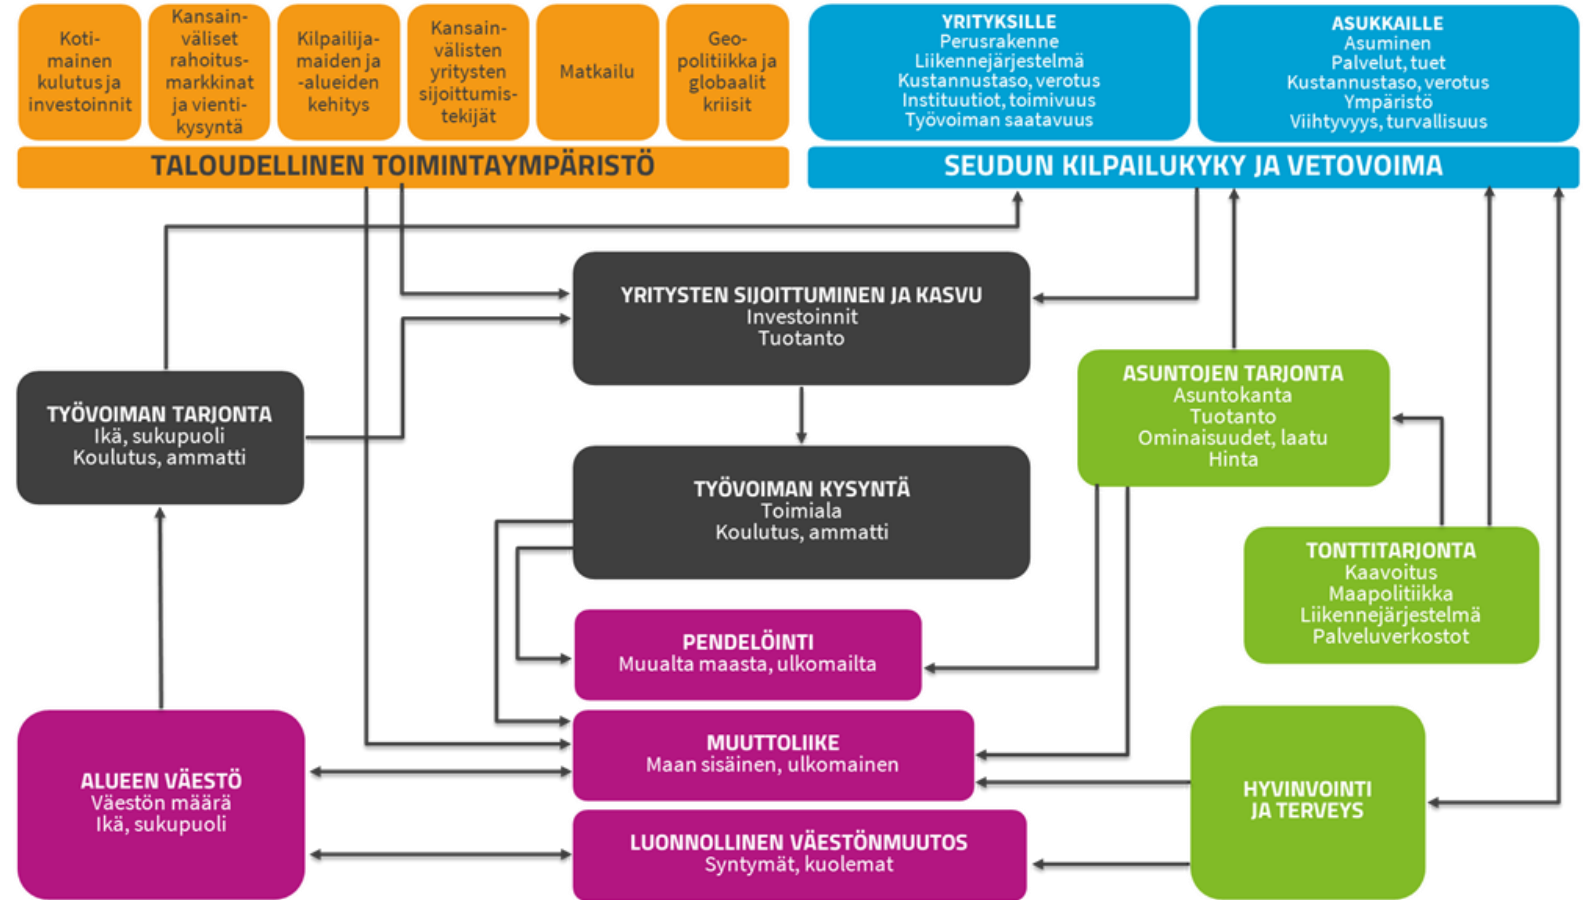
Kotimainen kulutus ja investoinnit

Kansainväliset rahoitusmarkkinat ja vientikysyntä

Kilpailijamaiden ja -alueiden kehitys

Kansainvälisten yritysten sijoittumistekijät

Matkailu

Geopolitiikka ja globaalit kriisit

TALOUDELLINEN TOIMINTAYMPÄRISTÖ

YRITYKSILLE
Perusrakenne
Liikennejärjestelmä
Kustannustaso, verotus
Instituutiot, toimivuus
Työvoiman saatavuus

ASUKKAILLE
Asuminen
Palvelut, tuet
Kustannustaso, verotus
Ympäristö
Viihtyvyys, turvallisuus

SEUDUN KILPAILUKYKY JA VETOVOIMA

YRITYSTEN SIJOITTUMINEN JA KASVU
Investoinnit
Tuotanto

TYÖVOIMAN TARJONTA
Ikä, sukupuoli
Koulutus, ammatti

ASUNTOJEN TARJONTA
Asuntokanta
Tuotanto
Ominaisuudet, laatu
Hinta

TYÖVOIMAN KYSYNTÄ
Toimiala
Koulutus, ammatti

TONTTITARJONTA
Kaavoitus
Maapolitiikka
Liikennejärjestelmä
Palveluverkostot

PENDELÖINTI
Muualta maasta, ulkomailta

MUUTTOLIIKE
Maan sisäinen, ulkomainen

ALUEEN VÄESTÖ
Väestön määrä
Ikä, sukupuoli

HYVINVOINTI JA TERVEYS

LUONNOLLINEN VÄESTÖNMUUTOS
Syntymät, kuolemat